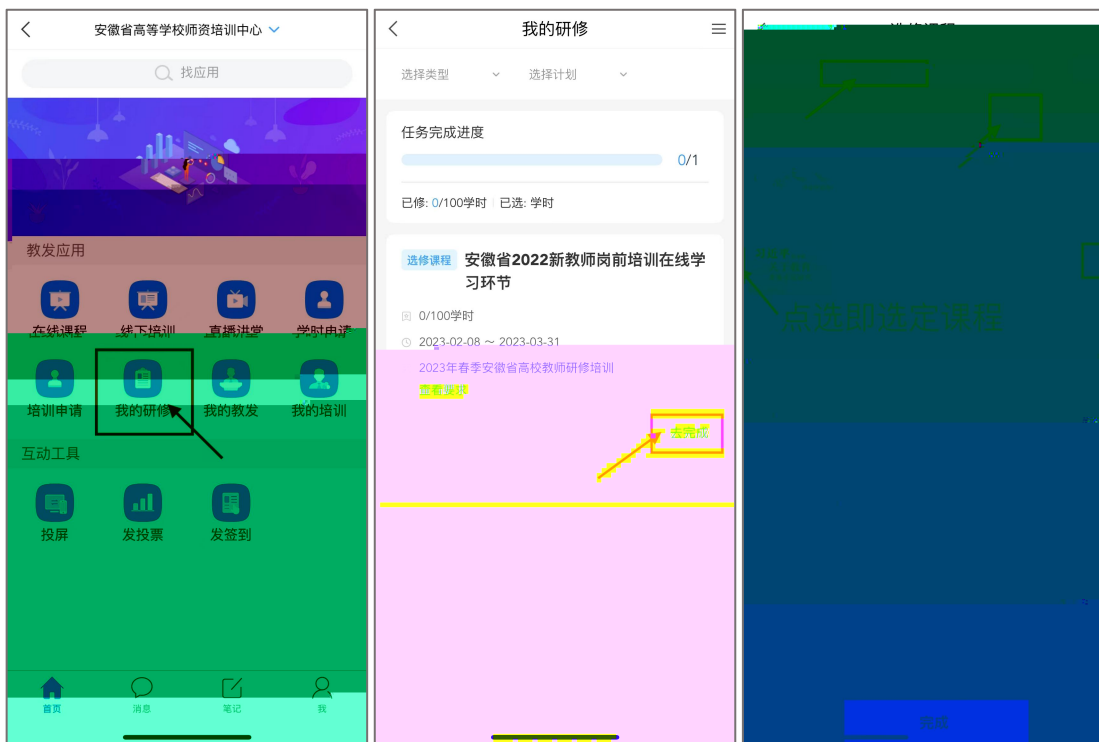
安徽省高等学校师资培训中心

找应用

教发应用

在线课程

线下培训

直播讲堂

学时申请

培训申请

我的研修

我的教发

我的培训

互动工具

投屏

发投票

发签到

首页

消息

笔记

我

我的研修

选择类型

选择计划

任务完成进度

0/1

已修: 0/100学时 | 已选: 学时

选修课程

安徽省2022新教师岗前培训在线学习环节

0/100学时

2023-02-08 ～ 2023-03-31

2023年春季安徽省高校教师研修培训

查看要求

去完成

选修课程

点选即选定课程

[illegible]